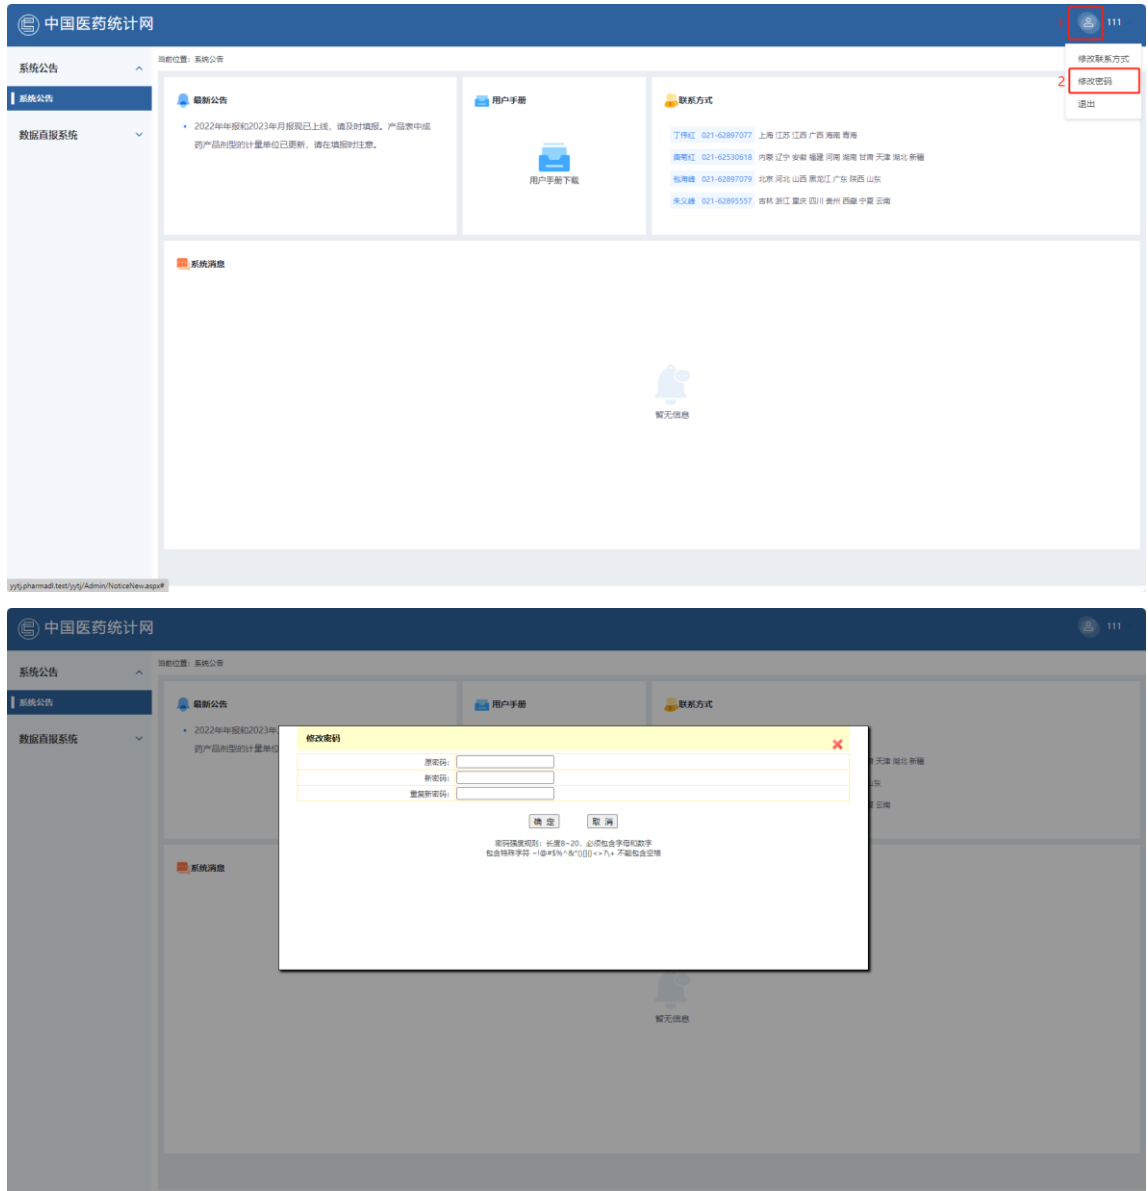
中国医药统计网

1 111

修改联系方式
2 修改密码
退出

系统公告
系统公告
数据直报系统

当前位置：系统公告

最新公告
• 2022年年报和2023年月报现已上线，请及时填报。产品表中成药产品剂型的计量单位已更新，请在填报时注意。

用户手册
用户手册下载

联系方式
丁伟红 021-62897077 上海 江苏 江西 广西 海南 青海
裘菊红 021-62530618 内蒙 辽宁 安徽 福建 河南 湖南 甘肃 天津 湖北 新疆
包海峰 021-62897079 北京 河北 山西 黑龙江 广东 陕西 山东
朱义龍 021-62895557 吉林 浙江 重庆 四川 贵州 西藏 宁夏 云南

系统消息
暂无信息

yytj.pharmadl.test/yytj/Admin/NoticeNew.aspx#

中国医药统计网

111

系统公告
系统公告
数据直报系统

当前位置：系统公告

最新公告
• 2022年年报和2023年
药产品剂型的计量单位

用户手册

联系方式

修改密码
原密码:
新密码:
重复新密码:
确 定 取 消
密码强度规则：长度8~20，必须包含字母和数字
包含特殊字符 ~!@#$%^&*()[]<>?\+ 不能包含空格

天津 湖北 新疆
山东
云南

系统消息
暂无信息